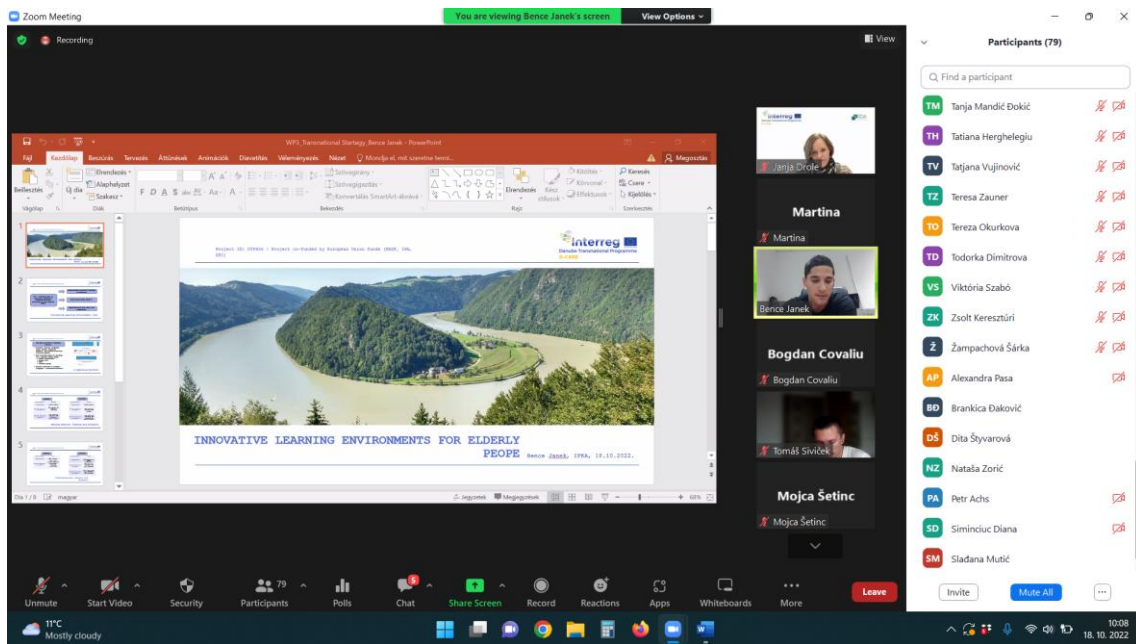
Zoom Meeting

You are viewing Bence Janek's screen

View Options

Recording

View

WP3_Transnational Startegy_Bence Janek - PowerPoint

Fájl Kezdőlap Beszúrás Tervezés Áttűnések Animációk Diavetítés Véleményezés Nézet Mondja el, mit szeretne tenni...

Megosztás

Beillesztés Új dia Elrendezés Alaphelyzet Szakasz Vágólap Diák Betűtípus Bekezdés Rajz Szerkesztés Elrendezés Kész stílusok Kitöltés Körvonal Effektusok Keresés Csere Kijelölés Szövegirány Szöveg igazítása Konvertálás SmartArt-ábrává

Project ID: DTP836 / Project co-funded by European Union funds (ERDF, IPA, ENI)

Interreg Danube Transnational Programme D-CARE

INNOVATIVE LEARNING ENVIRONMENTS FOR ELDERLY PEOPE

Bence Janek, IPRA, 18.10.2022.

Dia 1 / 8 magyar

Jegyzetek Megjegyzések 60%

Janja Drole

Martina

Martina

Bence Janek

Bogdan Covaliu

Bogdan Covaliu

Tomáš Siviček

Mojca Šetinc

Mojca Šetinc

Participants (79)

Find a participant

TM Tanja Mandić Đokić
TH Tatiana Herghelegiu
TV Tatjana Vujinović
TZ Teresa Zauner
TO Tereza Okurkova
TD Todorka Dimitrova
VS Viktória Szabó
ZK Zsolt Keresztúri
Ž Žampachová Šárka
AP Alexandra Pasa
BD Brankica Đaković
DŠ Dita Štyvarová
NZ Nataša Zorić
PA Petr Achs
SD Siminciuc Diana
SM Slađana Mutić

Invite Mute All

Unmute Start Video Security 79 Participants Polls Chat Share Screen Record Reactions Apps Whiteboards More Leave

11°C Mostly cloudy

10:08 18. 10. 2022